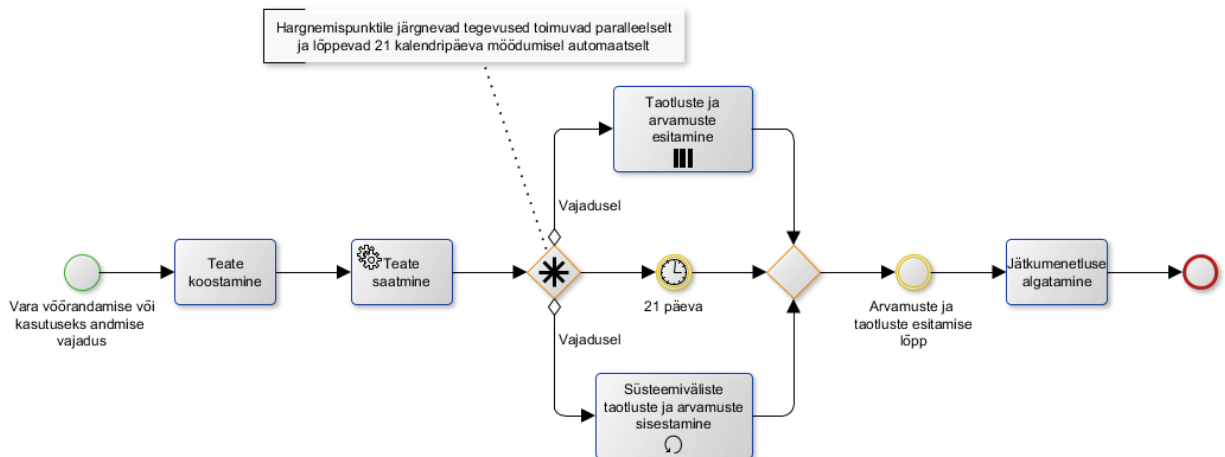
Hargnemispunktile järgnevad tegevused toimuvad paralleelselt ja lõppevad 21 kalendripäeva möödumisel automaatselt

Taotluste ja arvamuste esitamine

Vajadusel

Vara võõrandamise või kasutuseks andmise vajadus

Teate koostamine

Teate saatmine

21 päeva

Arvamuste ja taotluste esitamise lõpp

Jätkumenetluse algatamine

Vajadusel

Süsteemiväliste taotluste ja arvamuste sisestamine